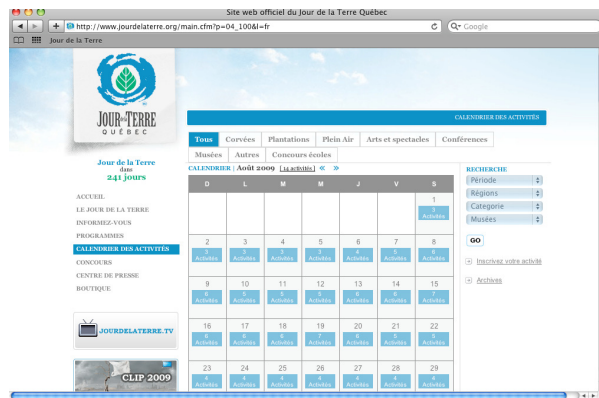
Site web officiel du Jour de la Terre Québec

http://www.jourdelaterre.org/main.cfm?p=04_100&l=fr

Google

Jour de la Terre

JOUR DE LA TERRE QUÉBEC

CALENDRIER DES ACTIVITÉS

Tous | Corvées | Plantations | Plein Air | Arts et spectacles | Conférences
Musées | Autres | Concours écoles

Jour de la Terre dans 241 jours

ACCUEIL
LE JOUR DE LA TERRE
INFORMEZ-VOUS
PROGRAMMES
CALENDRIER DES ACTIVITÉS
CONCOURS
CENTRE DE PRESSE
BOUTIQUE

JOURDELATERRE.TV

CLIP 2009

CALENDRIER | Août 2009 | (14 activités) « »

| D | L | M | M | J | V | S |
|---|---|---|---|---|---|---|
| | | | | | | 1 2 Activités |
| 2 3 Activités | 3 3 Activités | 4 3 Activités | 5 3 Activités | 6 4 Activités | 7 3 Activités | 8 6 Activités |
| 9 6 Activités | 10 3 Activités | 11 3 Activités | 12 3 Activités | 13 4 Activités | 14 3 Activités | 15 6 Activités |
| 16 6 Activités | 17 3 Activités | 18 3 Activités | 19 3 Activités | 20 4 Activités | 21 3 Activités | 22 5 Activités |
| 23 4 Activités | 24 4 Activités | 25 4 Activités | 26 4 Activités | 27 4 Activités | 28 4 Activités | 29 4 Activités |

RECHERCHE
Période
Régions
Categorie
Musées
GO

Inscrivez votre activité
Archives